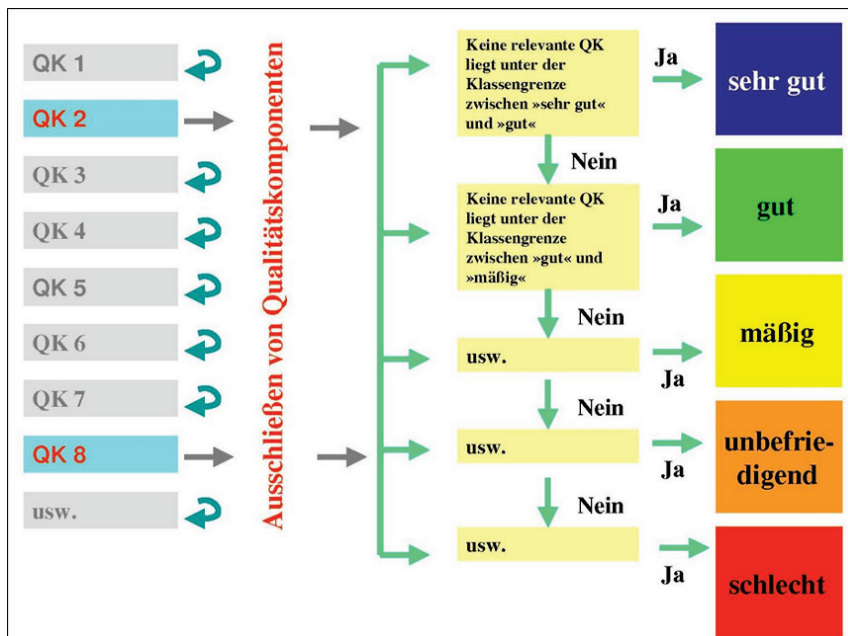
QK 1
QK 2
QK 3
QK 4
QK 5
QK 6
QK 7
QK 8
usw.

Ausschließen von Qualitätskomponenten

Keine relevante QK liegt unter der Klassengrenze zwischen »sehr gut« und »gut«

Ja

sehr gut

Nein

Keine relevante QK liegt unter der Klassengrenze zwischen »gut« und »mäßig«

Ja

gut

Nein

usw.

Ja

mäßig

Nein

usw.

Ja

unbefriedigend

Nein

usw.

Ja

schlecht